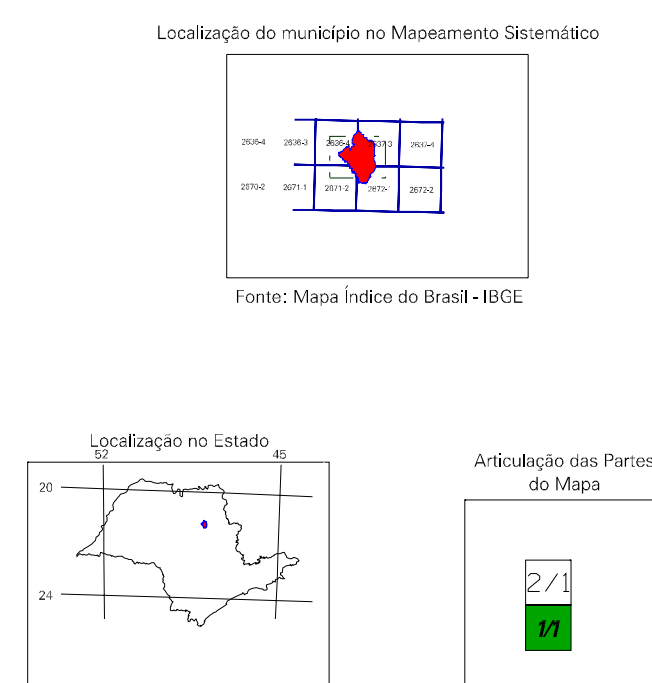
Localização do município no Mapeamento Sistemático

2636-4
2636-3
2636-4
2637-3
2637-4
2670-2
2671-1
2671-2
2672-1
2672-2

Fonte: Mapa Índice do Brasil - IBGE

Localização no Estado
52
45
20
24

Articulação das Partes do Mapa

2/1
1/1